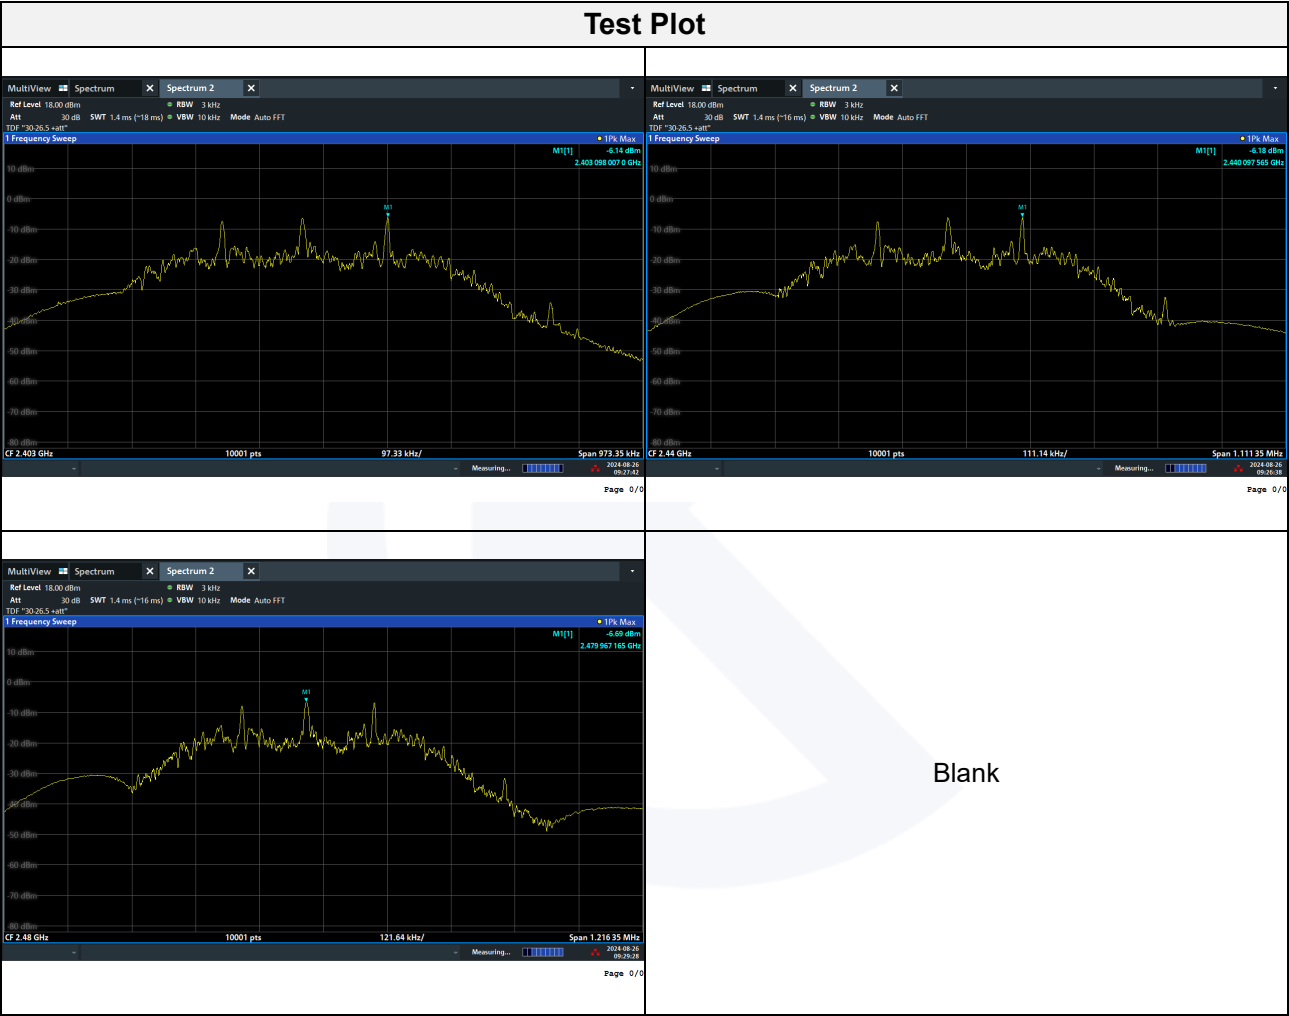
Test Plot

MultiView Spectrum Spectrum 2
Ref Level 18.00 dBm RBW 3 kHz
Att 30 dB SWT 1.4 ms (~18 ms) VBW 10 kHz Mode Auto FFT
TDF "30-26.5 +att"
1 Frequency Sweep 1Pk Max
M1[1] -6.14 dBm
2.403 098 007 0 GHz
10 dBm
0 dBm
-10 dBm
-20 dBm
-30 dBm
-40 dBm
-50 dBm
-60 dBm
-70 dBm
-80 dBm
M1
CF 2.403 GHz 10001 pts 97.33 kHz/ Span 973.35 kHz
Measuring... 2024-08-26 09:27:42
Page 0/0

MultiView Spectrum Spectrum 2
Ref Level 18.00 dBm RBW 3 kHz
Att 30 dB SWT 1.4 ms (~16 ms) VBW 10 kHz Mode Auto FFT
TDF "30-26.5 +att"
1 Frequency Sweep 1Pk Max
M1[1] -6.18 dBm
2.440 097 565 GHz
10 dBm
0 dBm
-10 dBm
-20 dBm
-30 dBm
-40 dBm
-50 dBm
-60 dBm
-70 dBm
-80 dBm
M1
CF 2.44 GHz 10001 pts 111.14 kHz/ Span 1.111 35 MHz
Measuring... 2024-08-26 09:26:38
Page 0/0

MultiView Spectrum Spectrum 2
Ref Level 18.00 dBm RBW 3 kHz
Att 30 dB SWT 1.4 ms (~16 ms) VBW 10 kHz Mode Auto FFT
TDF "30-26.5 +att"
1 Frequency Sweep 1Pk Max
M1[1] -6.69 dBm
2.479 967 165 GHz
10 dBm
0 dBm
-10 dBm
-20 dBm
-30 dBm
-40 dBm
-50 dBm
-60 dBm
-70 dBm
-80 dBm
M1
CF 2.48 GHz 10001 pts 121.64 kHz/ Span 1.216 35 MHz
Measuring... 2024-08-26 09:29:28
Page 0/0

Blank